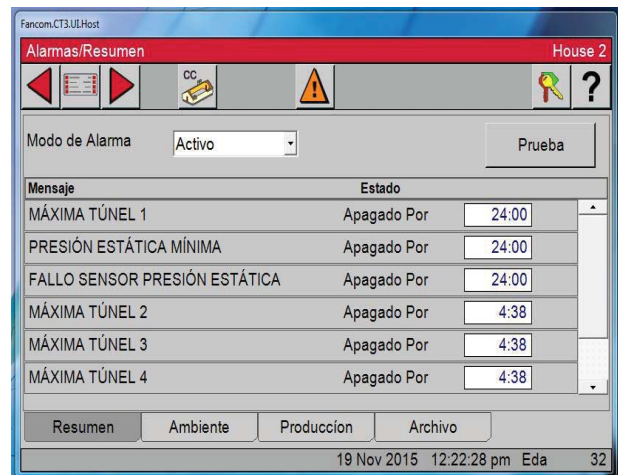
Fancom.CT3.UI.Host

Alarmas/Resumen House 2

CC

Modo de Alarma Activo

Prueba

| Mensaje | Estado | |
|---|---|---|
| MÁXIMA TÚNEL 1 | Apagado Por | 24:00 |
| PRESIÓN ESTÁTICA MÍNIMA | Apagado Por | 24:00 |
| FALLO SENSOR PRESIÓN ESTÁTICA | Apagado Por | 24:00 |
| MÁXIMA TÚNEL 2 | Apagado Por | 4:38 |
| MÁXIMA TÚNEL 3 | Apagado Por | 4:38 |
| MÁXIMA TÚNEL 4 | Apagado Por | 4:38 |

Resumen Ambiente Produccíon Archivo

19 Nov 2015 12:22:28 pm Eda 32